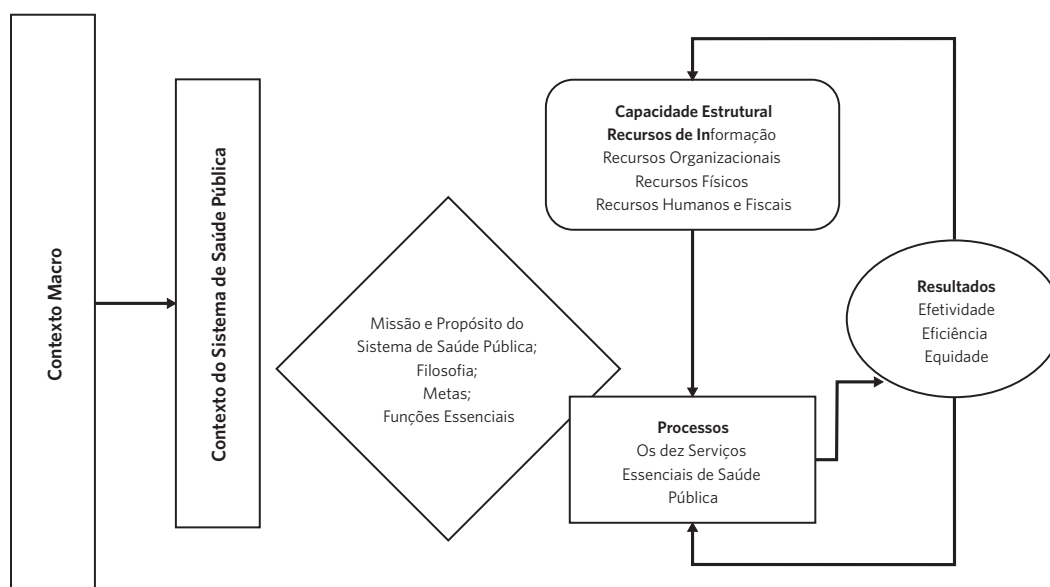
Contexto Macro

Contexto do Sistema de Saúde Pública

Missão e Propósito do Sistema de Saúde Pública; Filosofia; Metas; Funções Essenciais

Capacidade Estrutural
Recursos de Informação
Recursos Organizacionais
Recursos Físicos
Recursos Humanos e Fiscais

Processos
Os dez Serviços Essenciais de Saúde Pública

Resultados
Efetividade
Eficiência
Equidade